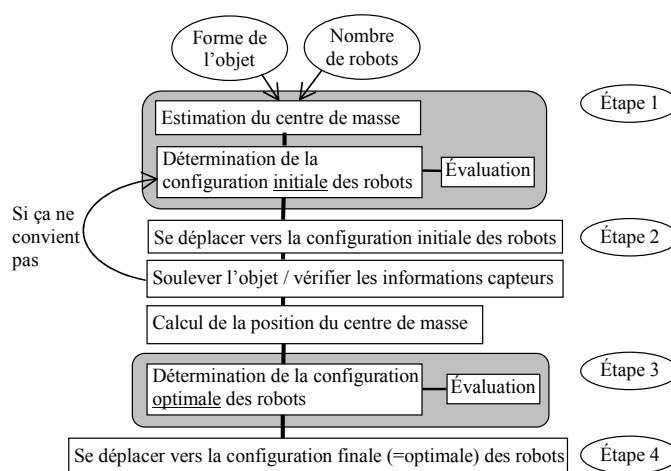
Forme de l'objet

Nombre de robots

Étape 1

Estimation du centre de masse

Détermination de la configuration initiale des robots

Évaluation

Si ça ne convient pas

Se déplacer vers la configuration initiale des robots

Étape 2

Soulever l'objet / vérifier les informations capteurs

Calcul de la position du centre de masse

Étape 3

Détermination de la configuration optimale des robots

Évaluation

Se déplacer vers la configuration finale (=optimale) des robots

Étape 4